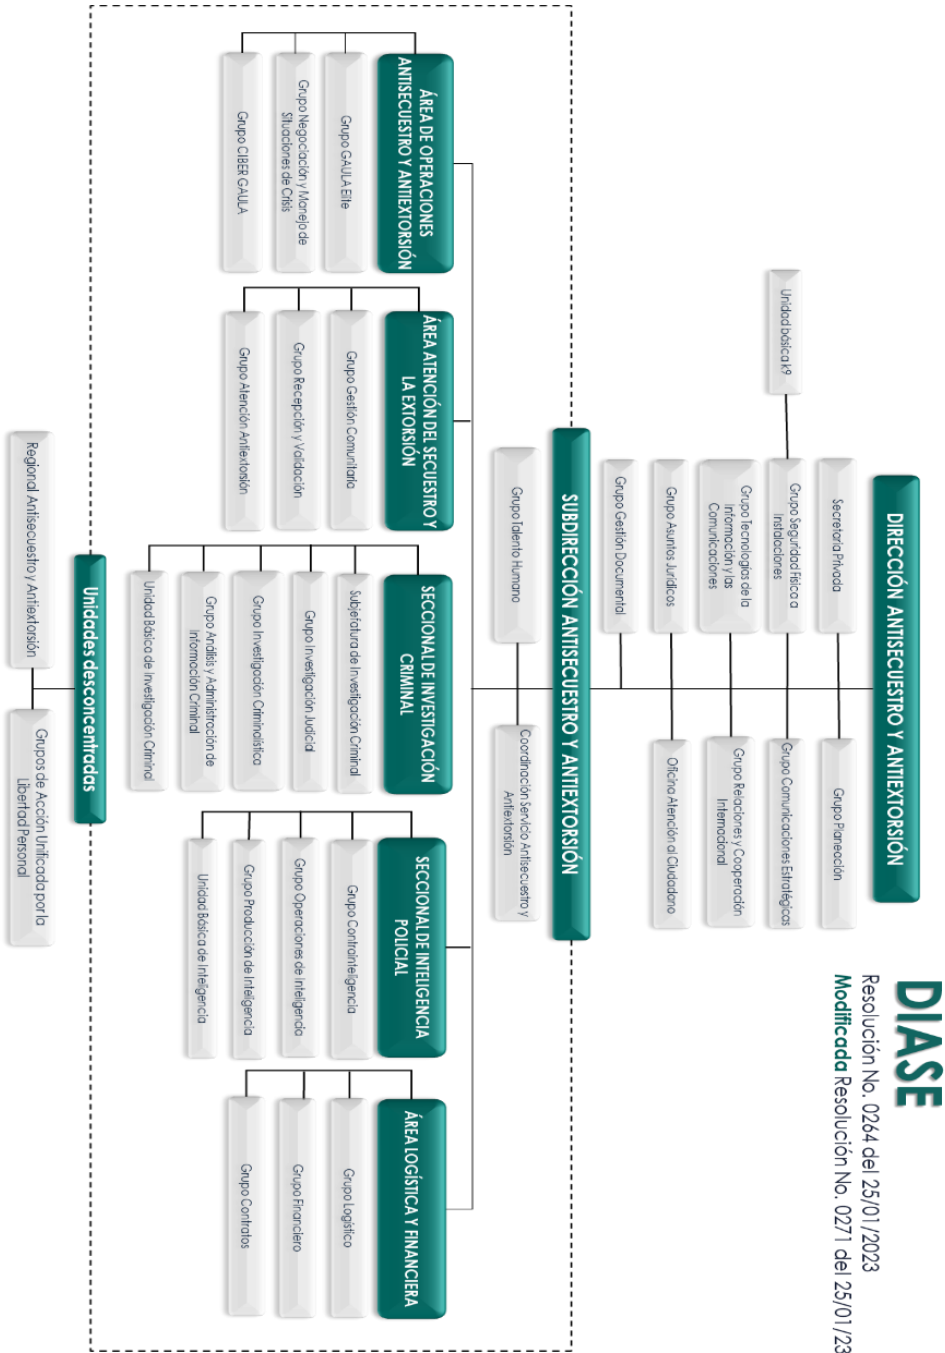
DIASE
Resolución No. 0264 del 25/01/2023
Modificada Resolución No. 0271 del 25/01/23

DIRECCIÓN ANTISECUESTRO Y ANTIEXTORSIÓN

Secretaría Privada

Grupo Seguridad física a Instalaciones

Unidad básica k9

Grupo Tecnologías de la Información y las Comunicaciones

Grupo Asuntos Jurídicos

Grupo Gestión Documental

Grupo Planeación

Grupo Comunicaciones Estratégicas

Grupo Relaciones y Cooperación Internacional

Oficina Atención al Ciudadano

SUBDIRECCIÓN ANTISECUESTRO Y ANTIEXTORSIÓN

Grupo Talento Humano

Coordinación Servicio Antisecuestro y Antiextorsión

ÁREA DE OPERACIONES ANTISECUESTRO Y ANTIEXTORSIÓN

Grupo GAULA Elite

Grupo Negociación y Manejo de Situaciones de Crisis

Grupo CIBER GAULA

ÁREA ATENCIÓN DEL SECUESTRO Y LA EXTORSIÓN

Grupo Gestión Comunitaria

Grupo Recepción y Validación

Grupo Atención Antiextorsión

SECCIONAL DE INVESTIGACIÓN CRIMINAL

Subjefatura de Investigación Criminal

Grupo Investigación Judicial

Grupo Investigación Criminalística

Grupo Análisis y Administración de Información Criminal

Unidad Básica de Investigación Criminal

SECCIONAL DE INTELIGENCIA POLICIAL

Grupo Contrainteligencia

Grupo Operaciones de Inteligencia

Grupo Producción de Inteligencia

Unidad Básica de Inteligencia

ÁREA LOGÍSTICA Y FINANCIERA

Grupo Logístico

Grupo Financiero

Grupo Contratos

Unidades desconcentradas

Regional Antisecuestro y Antiextorsión

Grupos de Acción Unificada por la Libertad Personal